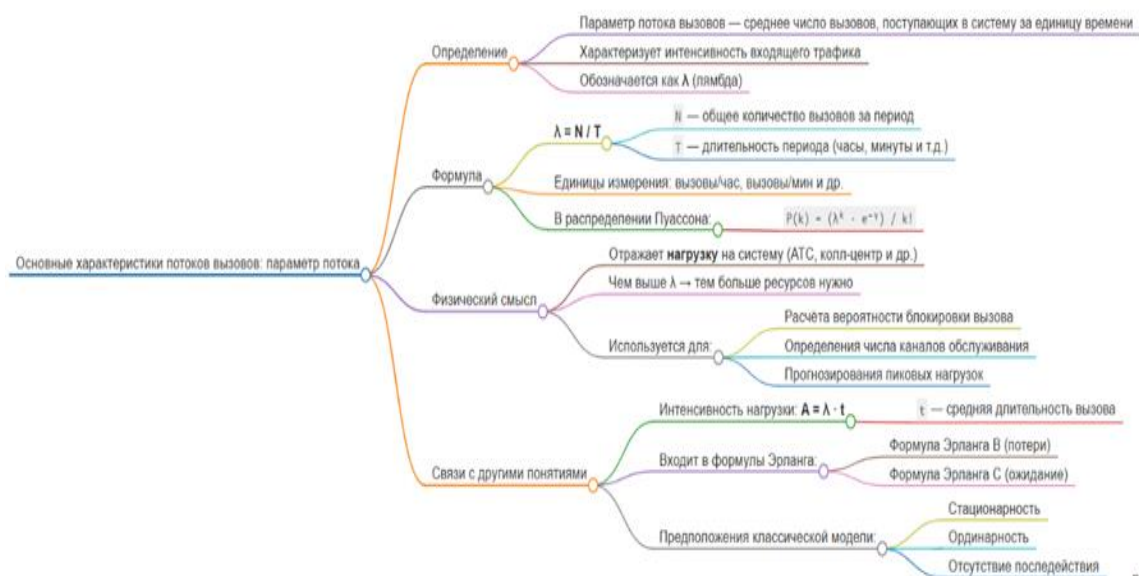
Основные характеристики потоков вызовов: параметр потока

Определение

Параметр потока вызовов — среднее число вызовов, поступающих в систему за единицу времени

Характеризует интенсивность входящего трафика

Обозначается как λ (лямбда)

Формула

λ = N / T

N — общее количество вызовов за период

T — длительность периода (часы, минуты и т.д.)

Единицы измерения: вызовы/час, вызовы/мин и др.

В распределении Пуассона:

$P(k) = (λ^k \cdot e^{-λ}) / k!$

Физический смысл

Отражает нагрузку на систему (АТС, колл-центр и др.)

Чем выше λ → тем больше ресурсов нужно

Используется для:

Расчёта вероятности блокировки вызова

Определения числа каналов обслуживания

Прогнозирования пиковых нагрузок

Связи с другими понятиями

Интенсивность нагрузки: A = λ · t

t — средняя длительность вызова

Входит в формулы Эрланга:

Формула Эрланга B (потери)

Формула Эрланга C (ожидание)

Предположения классической модели:

Стационарность

Ординарность

Отсутствие последействия